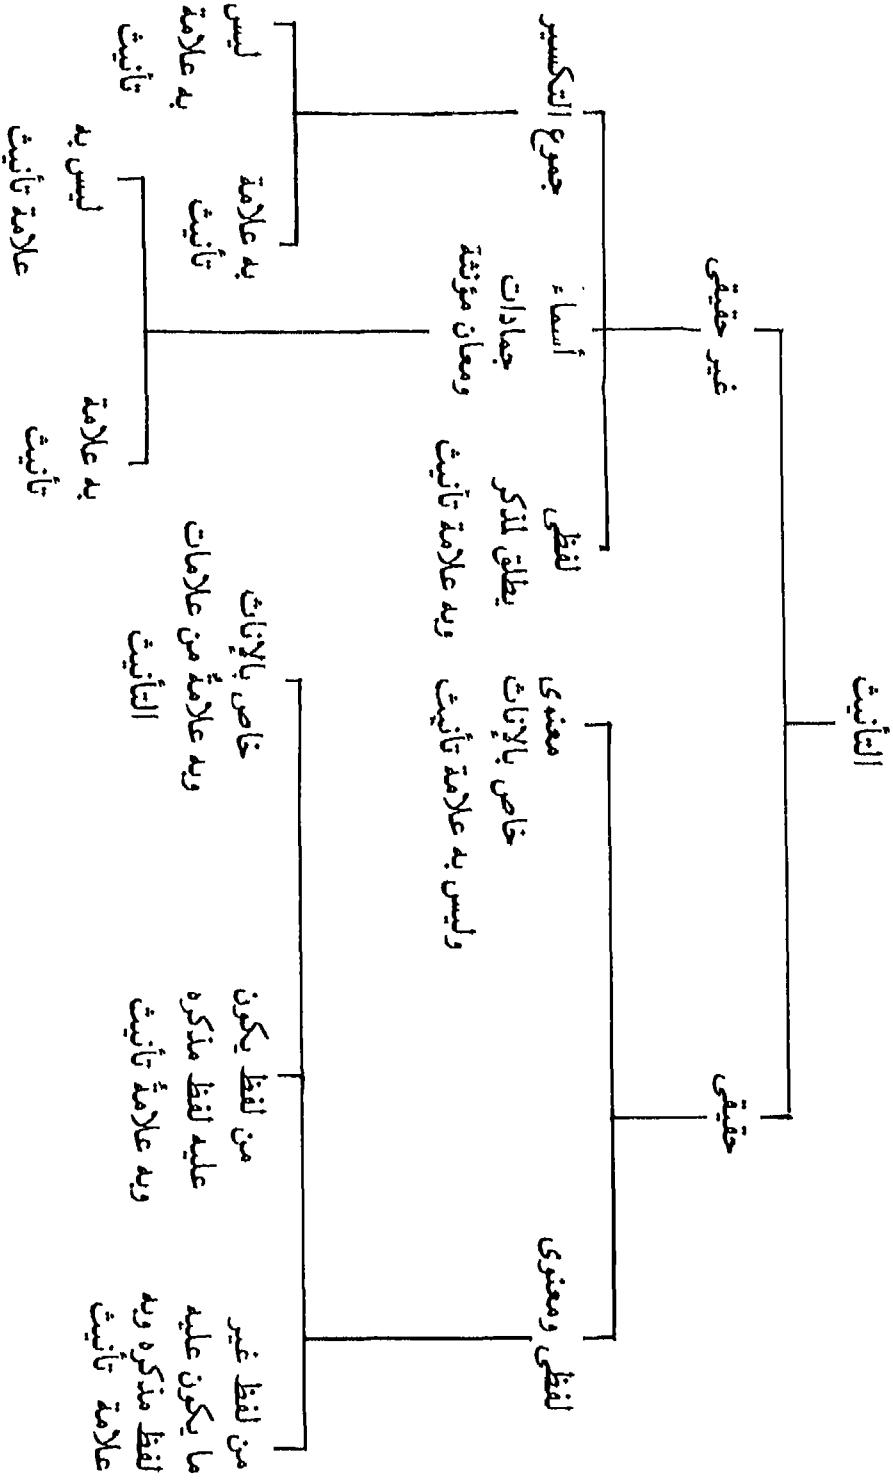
التأنيث

حقيقى

غير حقيقى

لفظى ومعنوى

معنوى
خاص بالإناث
وليس به علامة تأنيث

لفظى
يطلق للذكر
وبه علامة تأنيث

أسماء
جمادات
ومعان مؤنثة

جموع التكسير

من لفظ غير
ما يكون عليه
لفظ مذكره وبه
علامة تأنيث

من لفظ يكون
عليه لفظ مذكره
وبه علامة تأنيث

خاص بالإناث
وبه علامة من علامات
التأنيث

به علامة
تأنيث

ليس به
علامة تأنيث

به علامة
تأنيث

ليس
به علامة
تأنيث